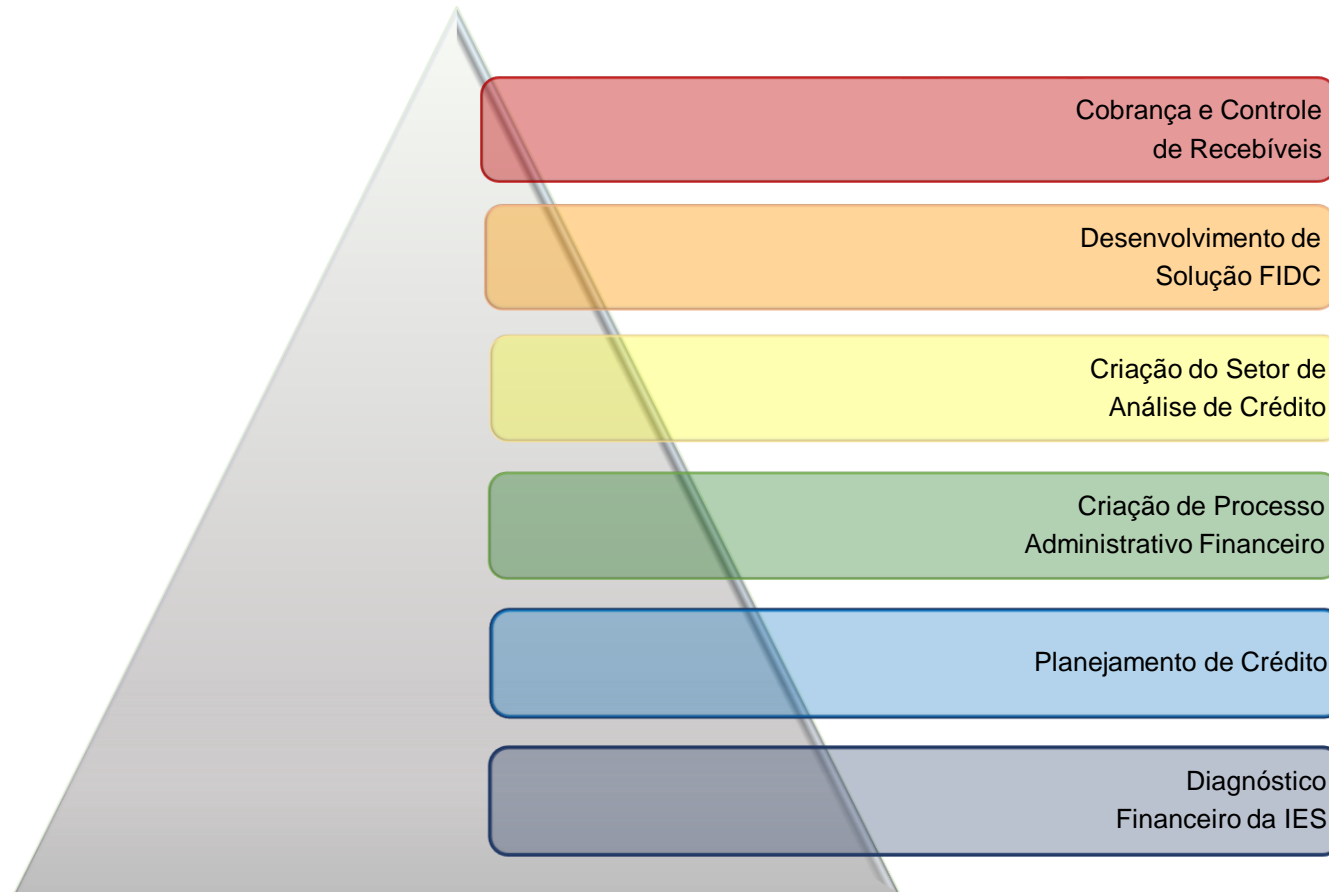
Cobrança e Controle de Recebíveis

Desenvolvimento de Solução FIDC

Criação do Setor de Análise de Crédito

Criação de Processo Administrativo Financeiro

Planejamento de Crédito

Diagnóstico Financeiro da IES